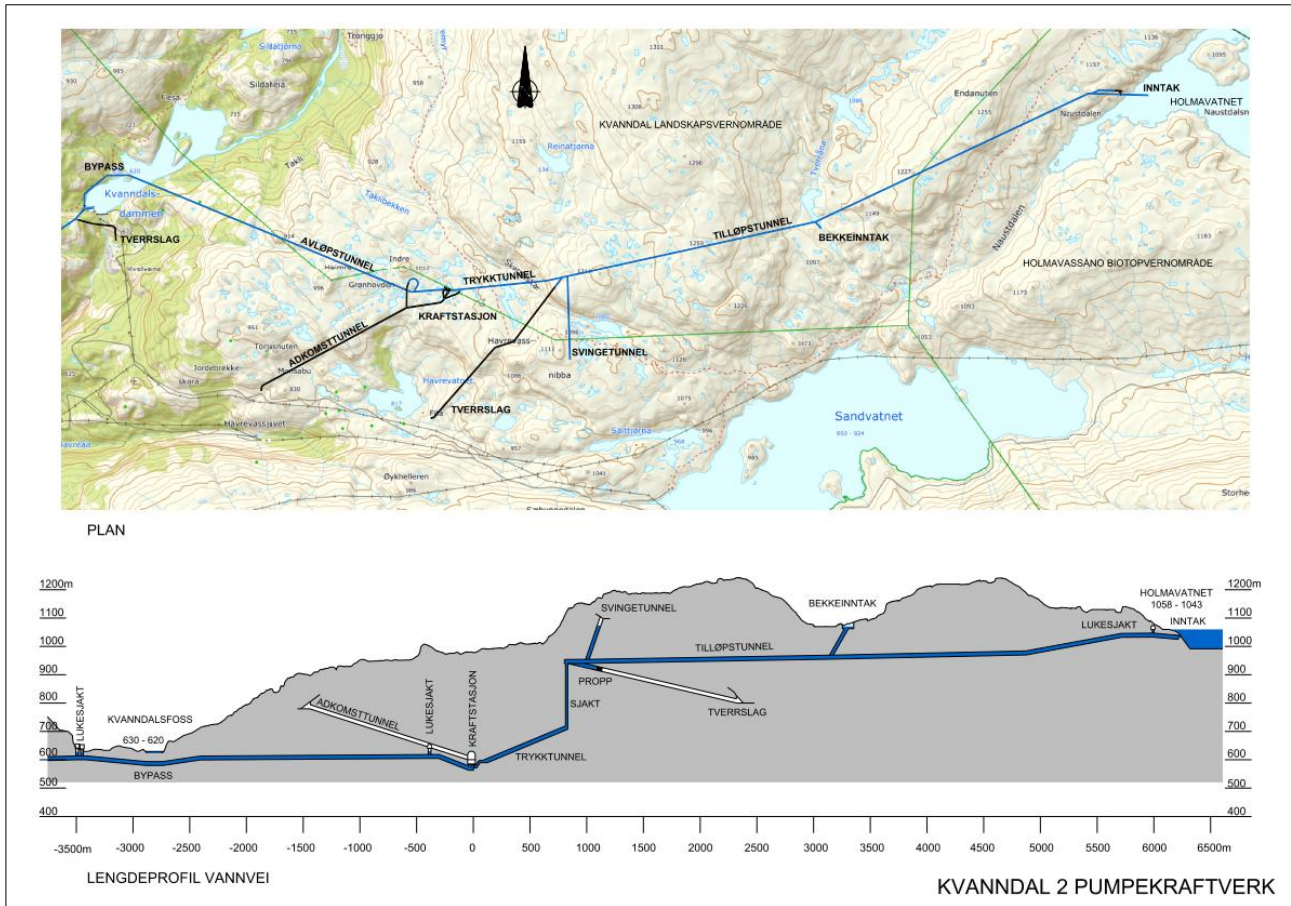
Sildatjørna
Tronggjo
Sildateia
Fesa
Takli
Kvanndals-
dammen
BYPASS
TVERRSLAG
Kvelvene
Reinatjørna
KVANNDAL LANDSKAPSVERNOMRÅDE
Takliebekken
AVLØPSTUNNEL
Indre
Havrevass
Grønhovde
TRYKKTUNNEL
KRAFTSTASJON
ADKOMSTTUNNEL
Torjusnuten
Jordebrekke
skora
Mosabu
Havrevassjavet
Havrevatnet
Havrevass
nibba
SVINGETUNNEL
TVERRSLAG
Saltjørna
Øykhelleren
Sandvatnet
TILLØPSTUNNEL
BEKKEINNTAK
Naustdalen
Endanuten
Naustdalen
INNTAK
HOLMAVATNET
Naustdalsn
HOLMAVASSÅNO BIOTOPVERNOMRÅDE
Storhe

PLAN

1200m
1100
1000
900
800
700
600
500
400
LUKESJAKT
KVANNDALSFOSS
630 - 620
BYPASS
ADKOMSTTUNNEL
LUKESJAKT
KRAFTSTASJON
TRYKKTUNNEL
SJAKT
SVINGETUNNEL
PROPP
TVERRSLAG
TILLØPSTUNNEL
BEKKEINNTAK
HOLMAVATNET
1058 - 1043
LUKESJAKT
INNTAK
1200m
1100
1000
900
800
700
600
500
400
-3500m -3000 -2500 -2000 -1500 -1000 -500 0 500 1000 1500 2000 2500 3000 3500 4000 4500 5000 5500 6000 6500m

LENGDEPROFIL VANNVEI

KVANNDAL 2 PUMPEKRAFTVERK